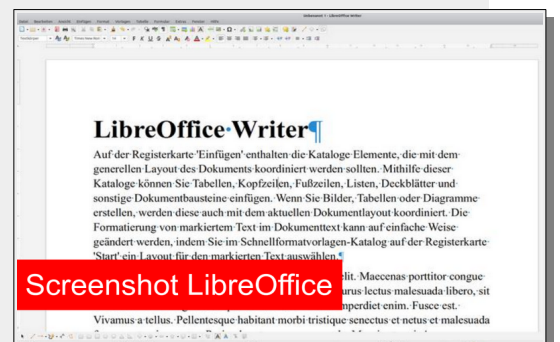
Unbenannt 1 - LibreOffice Writer

Datei Bearbeiten Ansicht Einfügen Format Vorlagen Tabelle Formular Extras Fenster Hilfe

Textkörper Times New Roman 16

LibreOffice·Writer¶

Auf der Registerkarte 'Einfügen' enthalten die Kataloge Elemente, die mit dem generellen Layout des Dokuments koordiniert werden sollten. Mithilfe dieser Kataloge können Sie Tabellen, Kopfzeilen, Fußzeilen, Listen, Deckblätter und sonstige Dokumentbausteine einfügen. Wenn Sie Bilder, Tabellen oder Diagramme erstellen, werden diese auch mit dem aktuellen Dokumentlayout koordiniert. Die Formatierung von markiertem Text im Dokumenttext kann auf einfache Weise geändert werden, indem Sie im Schnellformatvorlagen-Katalog auf der Registerkarte 'Start' ein Layout für den markierten Text auswählen.¶

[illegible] elit. Maecenas porttitor congue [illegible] urus lectus malesuada libero, sit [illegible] mperdiet enim. Fusce est. Vivamus a tellus. Pellentesque habitant morbi tristique senectus et netus et malesuada

Screenshot LibreOffice